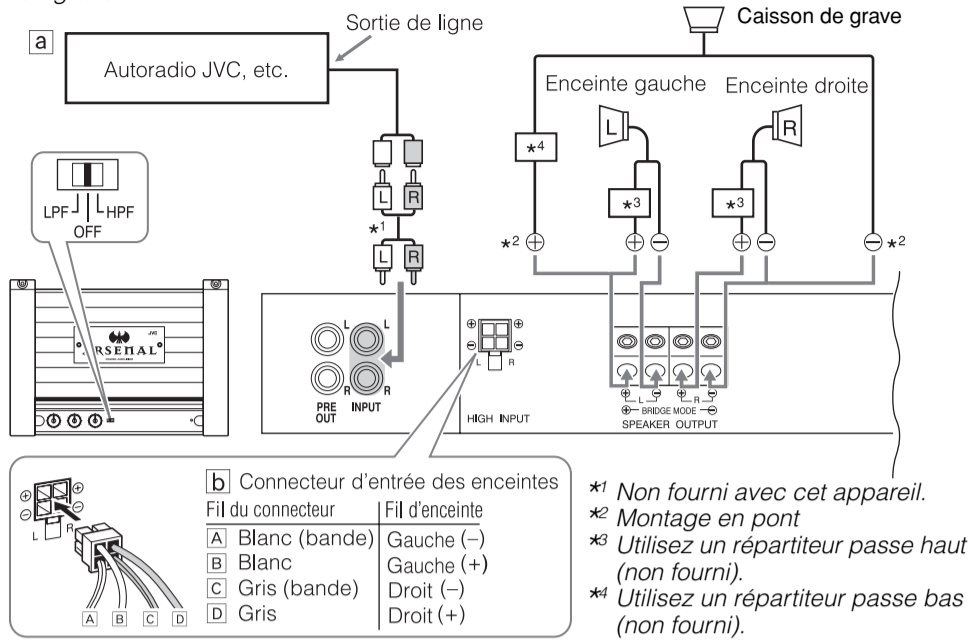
a

Sortie de ligne

Autoradio JVC, etc.

Caisson de grave

Enceinte gauche

Enceinte droite

L

R

$\star^4$

$\star^3$

$\star^3$

$\star^2$ ⊕

⊕ ⊖

⊕ ⊖

⊖ $\star^2$

L R

$\star^1$

L R

LPF HPF
OFF

ARSENAL JVC

PRE OUT

INPUT

L

R

L

R

⊕ ⊕
⊖ ⊖
L R

HIGH INPUT

⊕ L ⊖ ⊕ R ⊖
⊕ BRIDGE MODE ⊖
SPEAKER OUTPUT

⊕
⊖
L R

A B C D

b Connecteur d'entrée des enceintes

| Fil du connecteur | Fil d'enceinte |
|---|---|
| A Blanc (bande) | Gauche (–) |
| B Blanc | Gauche (+) |
| C Gris (bande) | Droit (–) |
| D Gris | Droit (+) |

$\star^1$ Non fourni avec cet appareil.
$\star^2$ Montage en pont
$\star^3$ Utilisez un répartiteur passe haut (non fourni).
$\star^4$ Utilisez un répartiteur passe bas (non fourni).